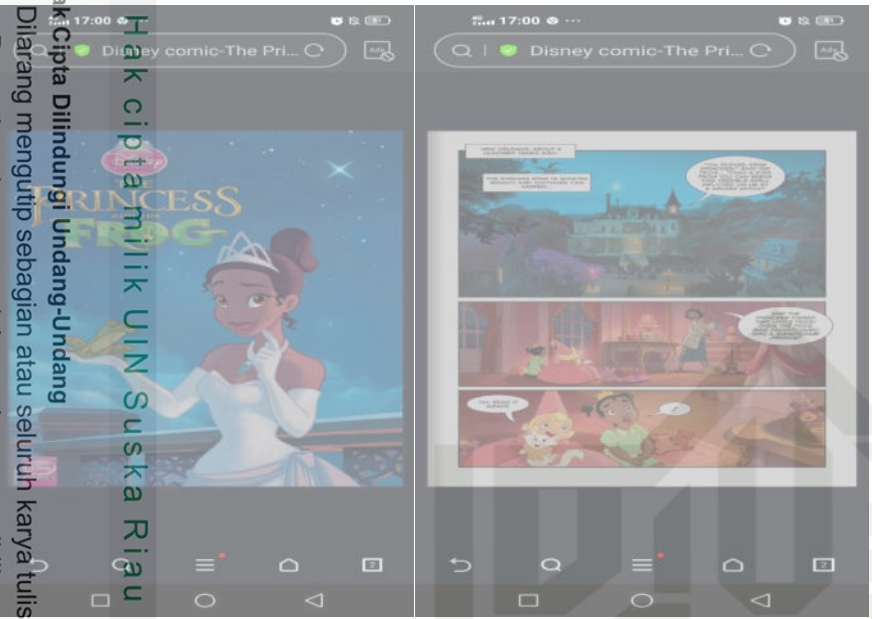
17:00
Disney comic-The Pri...
THE PRINCESS AND THE FROG

17:00
Disney comic-The Pri...

Hak cipta milik UIN Suska Riau

Hak Cipta Dilindungi Undang-Undang
Dilarang mengutip sebagian atau seluruh karya tulis